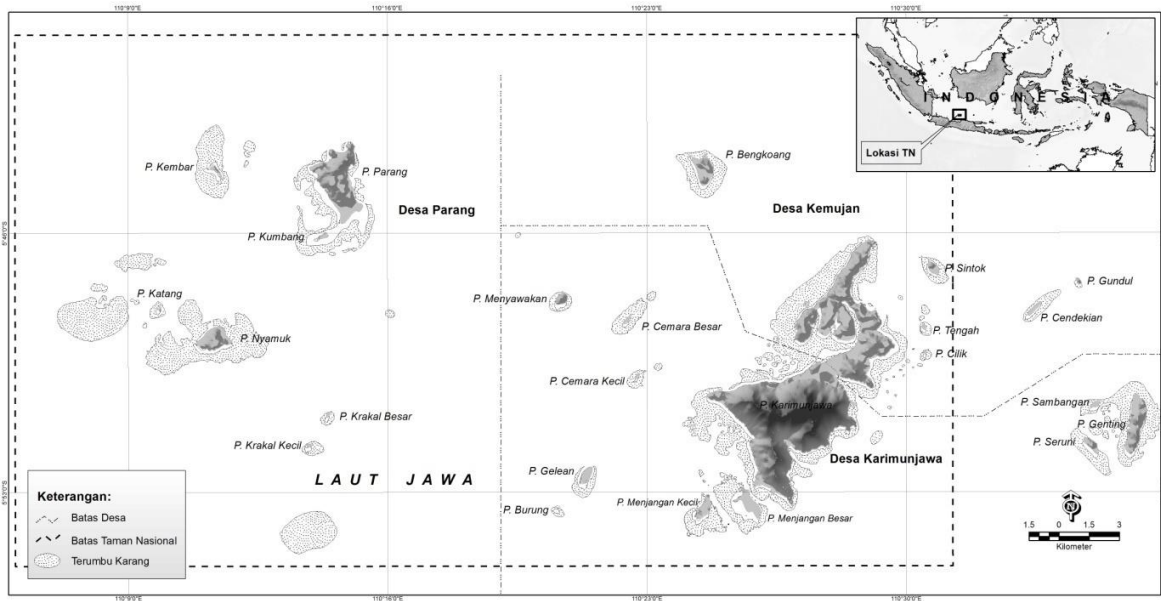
110°9'0"E
110°16'0"E
110°23'0"E
110°30'0"E

INDONESIA

Lokasi TN

P. Kembar
P. Parang
Desa Parang
P. Kumbang
P. Bengkoang
Desa Kemujan
P. Sintok
P. Gundul
P. Katang
P. Menyawakan
P. Cemara Besar
P. Tengah
P. Cendekian
P. Nyamuk
P. Cilik
P. Cemara Kecil
P. Karimunjawa
P. Sambangan
P. Krakal Besar
P. Genting
P. Seruni
P. Krakal Kecil
Desa Karimunjawa
LAUT JAWA
P. Gelean
P. Burung
P. Menjangan Kecil
P. Menjangan Besar

5°40'0"S
5°53'0"S

Keterangan:
Batas Desa
Batas Taman Nasional
Terumbu Karang

1.5 0 1.5 3
Kilometer

110°9'0"E
110°16'0"E
110°23'0"E
110°30'0"E